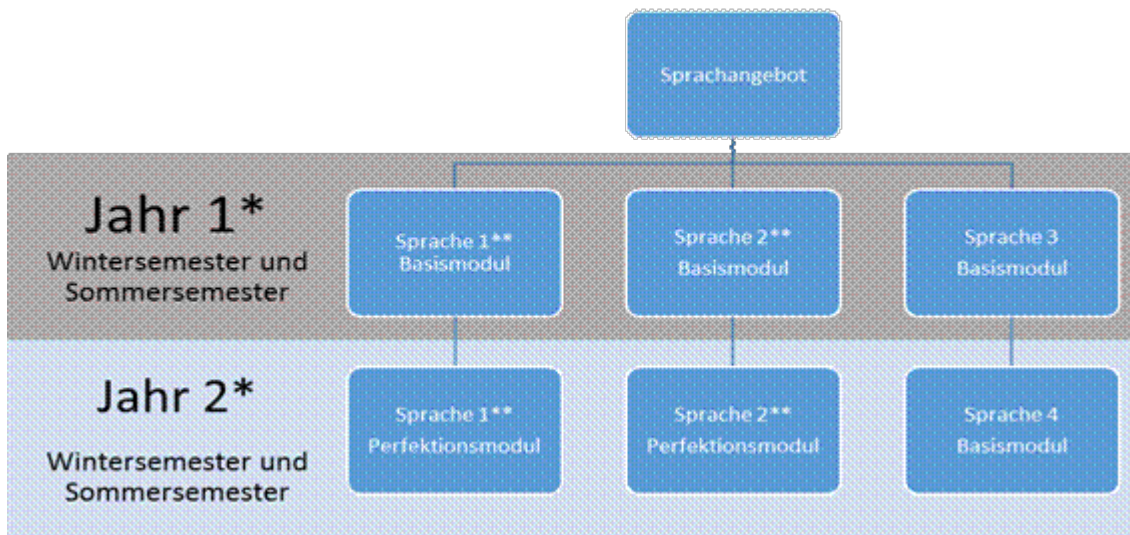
Sprachangebot

Jahr 1*
Wintersemester und Sommersemester

Sprache 1** Basismodul

Sprache 2** Basismodul

Sprache 3 Basismodul

Jahr 2*
Wintersemester und Sommersemester

Sprache 1** Perfektionsmodul

Sprache 2** Perfektionsmodul

Sprache 4 Basismodul